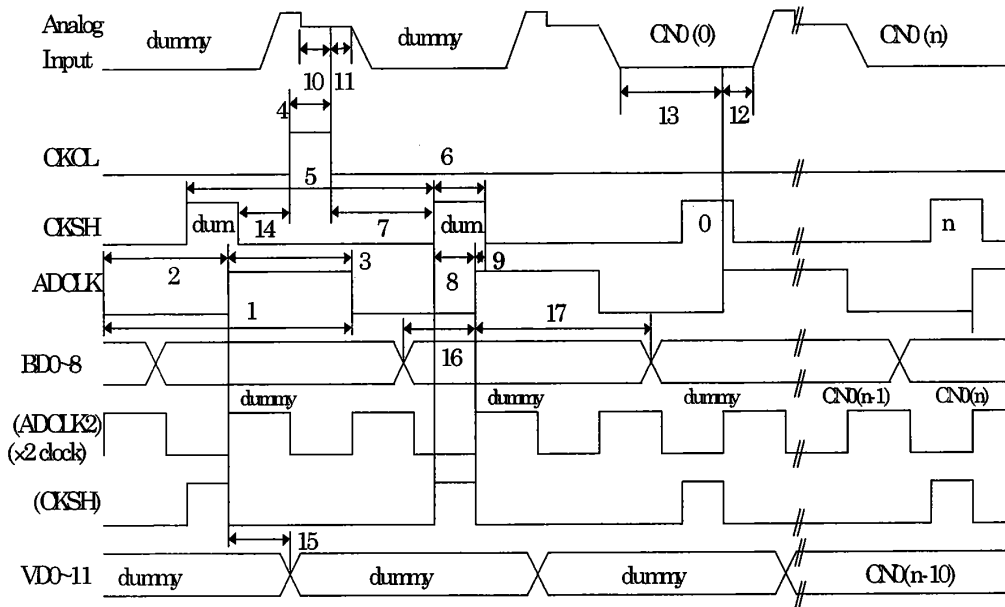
Analog Input
dummy
10
11
dummy
CN0 (0)
CN0 (n)
4
13
12
CKCL
6
5
CKSH
dum
14
7
dum
0
n
ADCLK
2
3
8
9
1
17
BD0~8
16
dummy
dummy
dummy
CN0(n-1)
CN0(n)
(ADCLK2) (×2 clock)
(CKSH)
15
VD0~11
dummy
dummy
dummy
CN0(n-10)